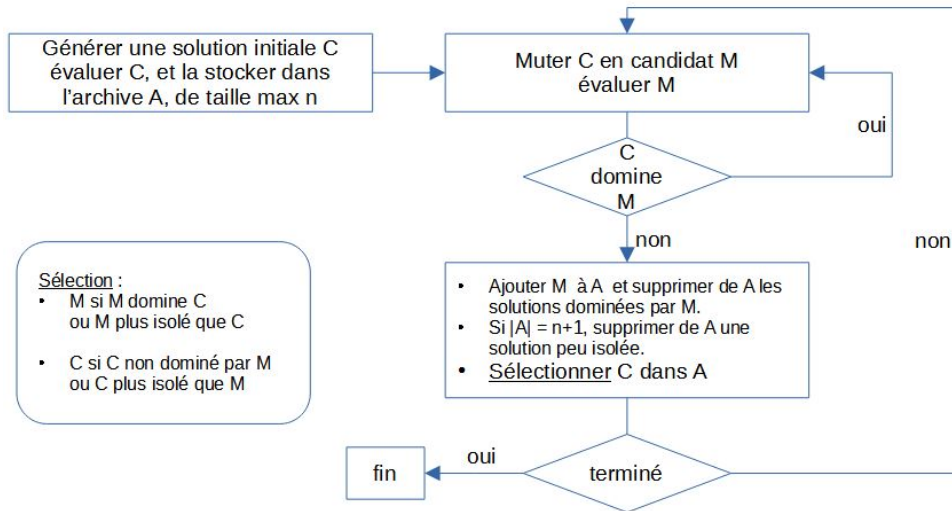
Générer une solution initiale C évaluer C, et la stocker dans l'archive A, de taille max n

Muter C en candidat M évaluer M

oui

C domine M

non

non

Sélection :
• M si M domine C ou M plus isolé que C
• C si C non dominé par M ou C plus isolé que M

• Ajouter M à A et supprimer de A les solutions dominées par M.
• Si |A| = n+1, supprimer de A une solution peu isolée.
• Sélectionner C dans A

fin

oui

terminé